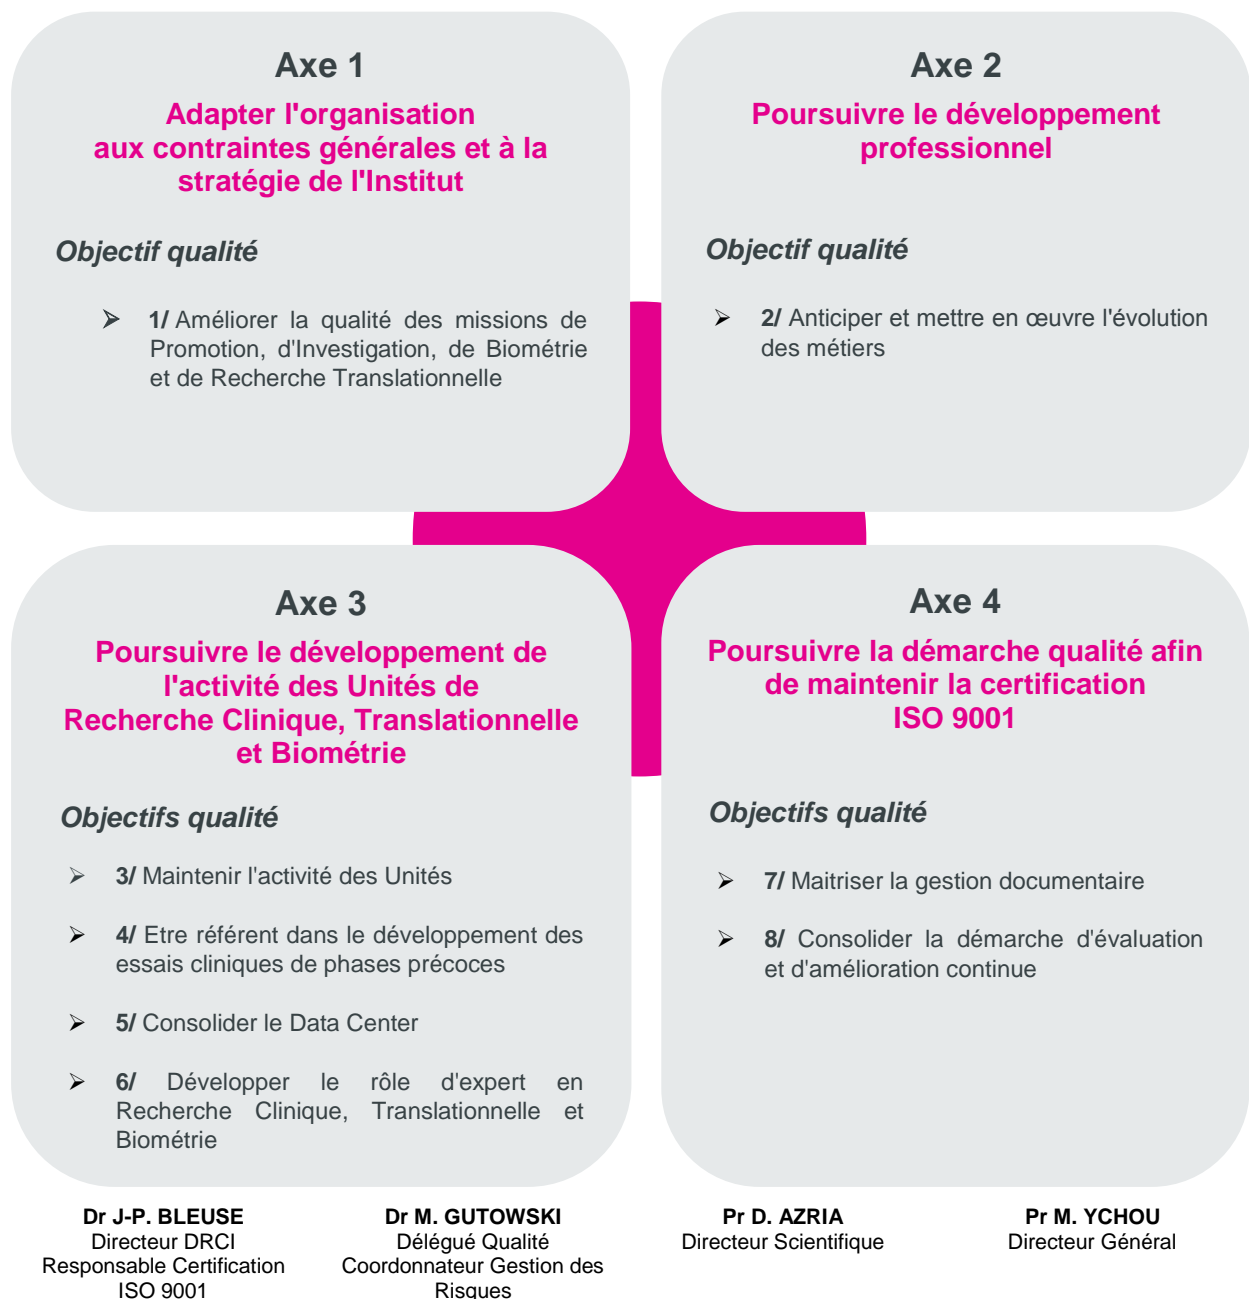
Axe 1

Adapter l'organisation aux contraintes générales et à la stratégie de l'Institut

Objectif qualité

➢ 1/ Améliorer la qualité des missions de Promotion, d'Investigation, de Biométrie et de Recherche Translationnelle

Axe 2

Poursuivre le développement professionnel

Objectif qualité

➢ 2/ Anticiper et mettre en œuvre l'évolution des métiers

Axe 3

Poursuivre le développement de l'activité des Unités de Recherche Clinique, Translationnelle et Biométrie

Objectifs qualité

➢ 3/ Maintenir l'activité des Unités

➢ 4/ Etre référent dans le développement des essais cliniques de phases précoces

➢ 5/ Consolider le Data Center

➢ 6/ Développer le rôle d'expert en Recherche Clinique, Translationnelle et Biométrie

Axe 4

Poursuivre la démarche qualité afin de maintenir la certification ISO 9001

Objectifs qualité

➢ 7/ Maitriser la gestion documentaire

➢ 8/ Consolider la démarche d'évaluation et d'amélioration continue

Dr J-P. BLEUSE
Directeur DRCI
Responsable Certification ISO 9001

Dr M. GUTOWSKI
Délégué Qualité
Coordonnateur Gestion des Risques

Pr D. AZRIA
Directeur Scientifique

Pr M. YCHOU
Directeur Général